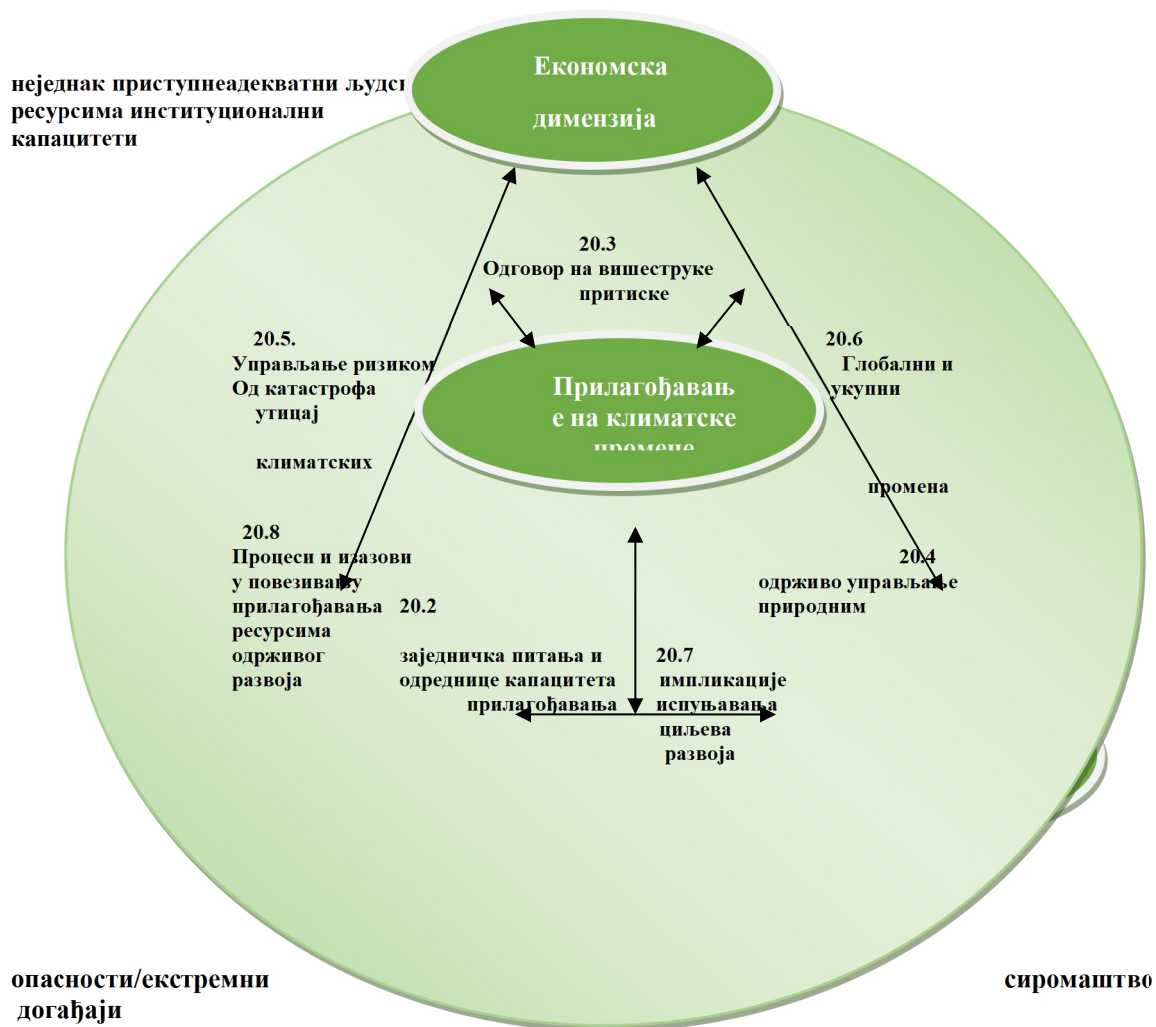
неједнак приступнеадекватни људс ресурсима институционални капацитети

Економска димензија

20.3
Одговор на вишеструке притиске

20.5.
Управљање ризиком
Од катастрофа
утицај

климатских

Прилагођавањ е на климатске промене

20.6
Глобални и укупни

промена

20.8
Процеси и изазови у повезивању прилагођавања ресурсима одрживог развоја

20.2

заједничка питања и одреднице капацитета прилагођавања

20.7
импликације испуњавања циљева развоја

20.4
одрживо управљање природним

опасности/екстремни догађаји

сиромаштво